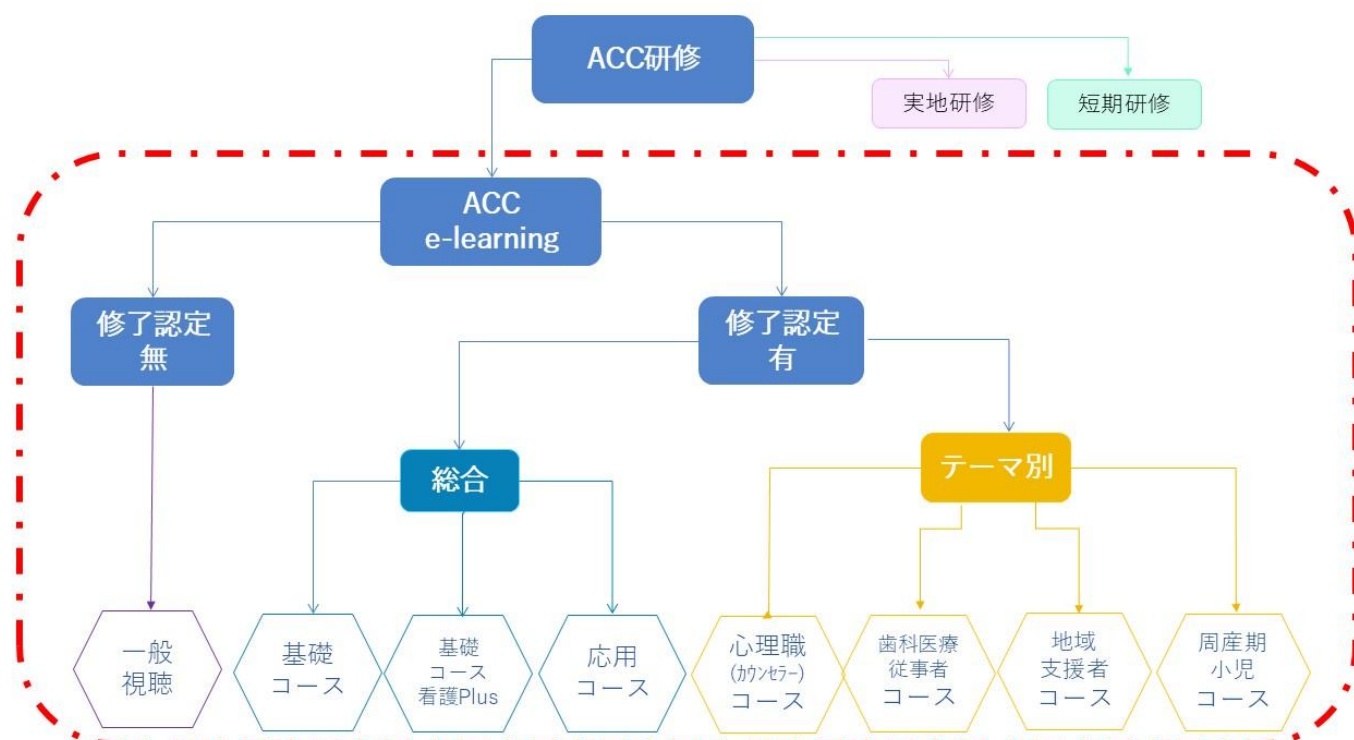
ACC研修

実地研修

短期研修

ACC
e-learning

修了認定
無

修了認定
有

総合

テーマ別

一般
視聴

基礎
コース

基礎
コース
看護Plus

応用
コース

心理職
(カウンセラー)
コース

歯科医療
従事者
コース

地域
支援者
コース

周産期
小児
コース